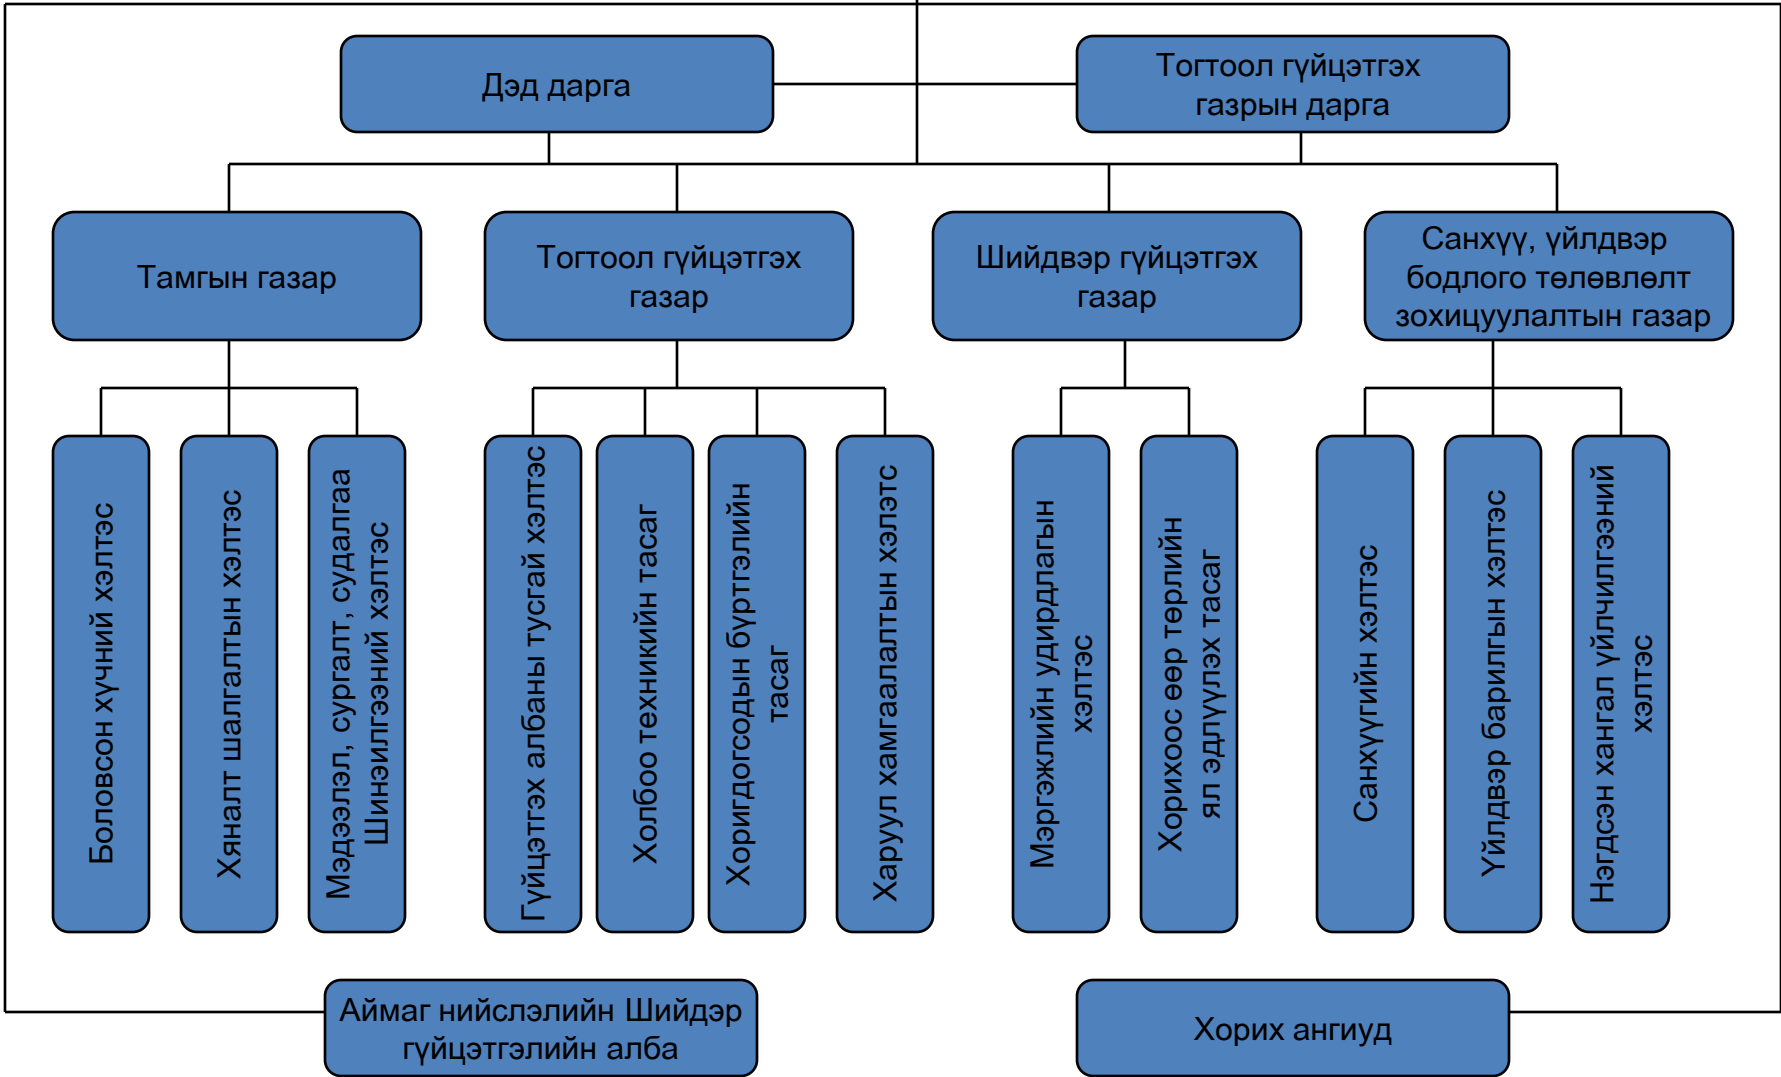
Дэд дарга

Тогтоол гүйцэтгэх газрын дарга

Тамгын газар

Тогтоол гүйцэтгэх газар

Шийдвэр гүйцэтгэх газар

Санхүү, үйлдвэр бодлого төлөвлөлт зохицуулалтын газар

Боловсон хүчний хэлтэс

Хяналт шалгалтын хэлтэс

Мэдээлэл, сургалт, судалгаа Шинэилгээний хэлтэс

Гүйцэтгэх албаны тусгай хэлтэс

Холбоо техникийн тасаг

Хоригдогсодын бүртгэлийн тасаг

Харуул хамгаалалтын хэлэтс

Мэргэжлийн удирдлагын хэлтэс

Хорихоос өөр төрлийн ял эдлүүлэх тасаг

Санхүүгийн хэлтэс

Үйлдвэр барилгын хэлтэс

Нэгдсэн хангал үйлчилгээний хэлтэс

Аймаг нийслэлийн Шийдэр гүйцэтгэлийн алба

Хорих ангиуд